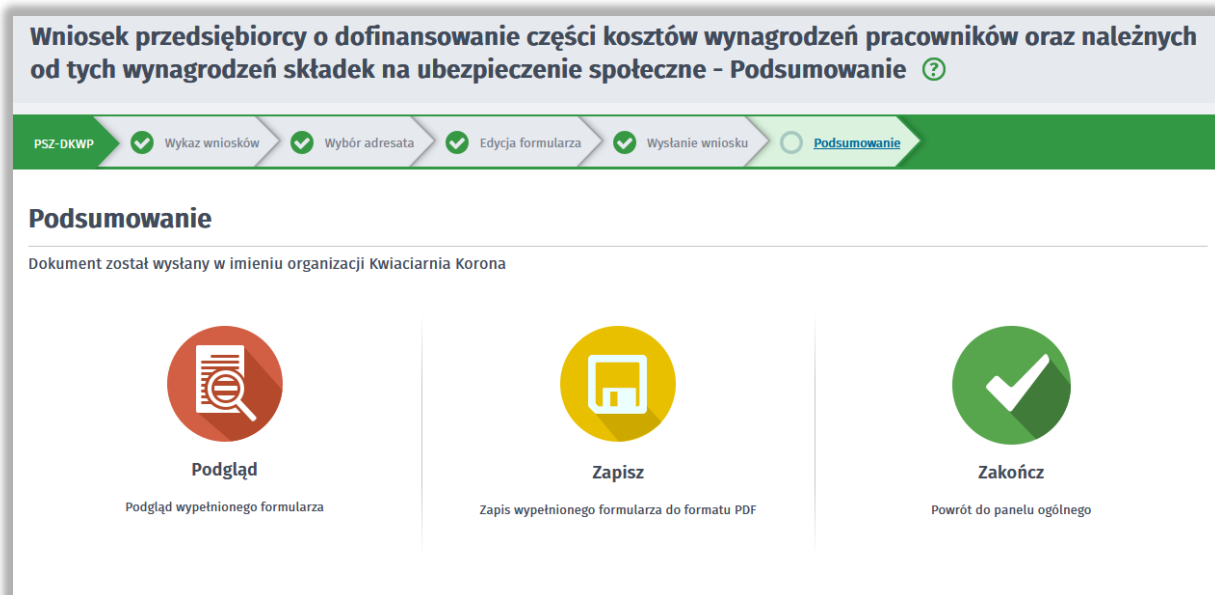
Wniosek przedsiębiorcy o dofinansowanie części kosztów wynagrodzeń pracowników oraz należnych od tych wynagrodzeń składek na ubezpieczenie społeczne - Podsumowanie ?

PSZ-DKWP Wykaz wniosków Wybór adresata Edycja formularza Wysłanie wniosku Podsumowanie

Podsumowanie

Dokument został wysłany w imieniu organizacji Kwiaciarnia Korona

Podgląd

Podgląd wypełnionego formularza

Zapisz

Zapis wypełnionego formularza do formatu PDF

Zakończ

Powrót do panelu ogólnego